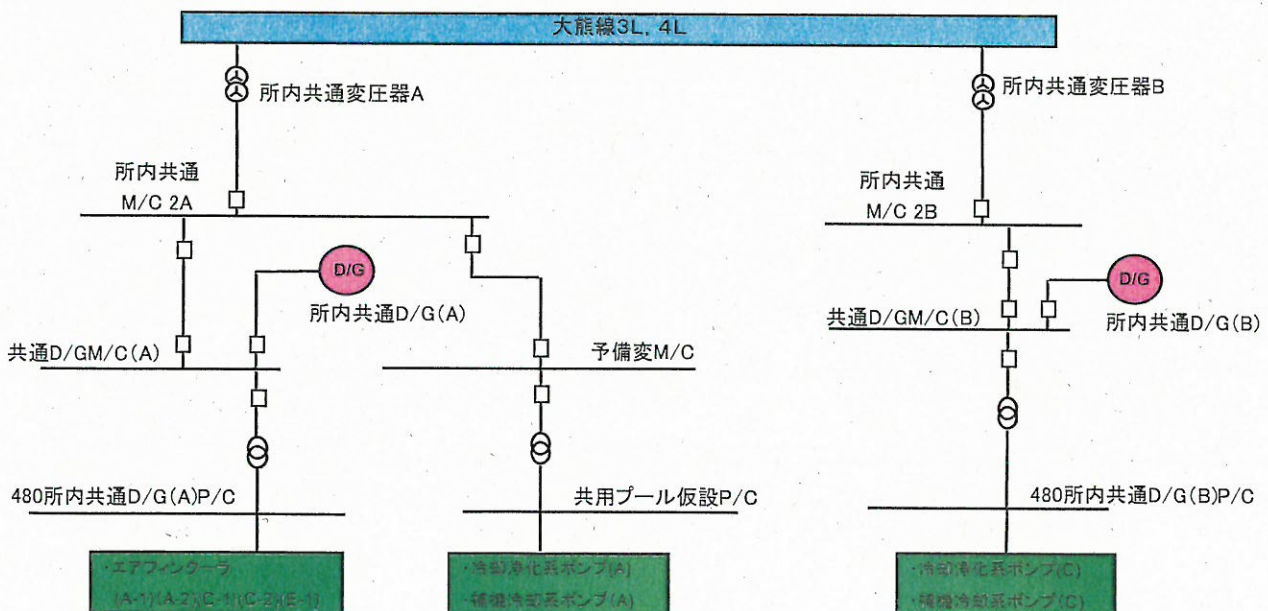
大熊線3L, 4L

所内共通変圧器A

所内共通変圧器B

所内共通
M/C 2A

所内共通
M/C 2B

D/G

所内共通D/G(A)

D/G

共通D/GM/C(B)

所内共通D/G(B)

共通D/GM/C(A)

予備変M/C

480所内共通D/G(A)P/C

共用プール仮設P/C

480所内共通D/G(B)P/C

・エアフィンクーラ
(A-1)(A-2)(C-1)(C-2)(E-1)

・冷却浄化系ポンプ(A)
・補機冷却系ポンプ(A)

・冷却浄化系ポンプ(C)
・補機冷却系ポンプ(C)